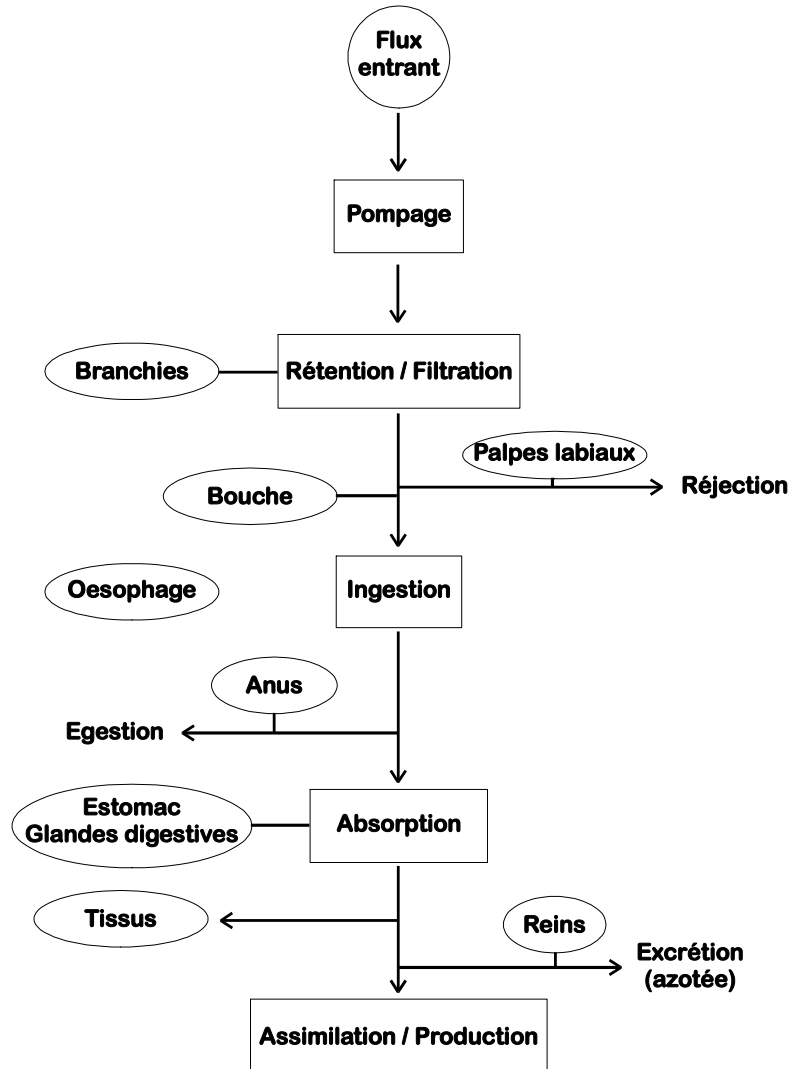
Flux entrant

Pompage

Branchies

Rétention / Filtration

Palpes labiaux

Bouche

Réjection

Oesophage

Ingestion

Anus

Egestion

Estomac
Glandes digestives

Absorption

Tissus

Reins

Excrétion (azotée)

Assimilation / Production